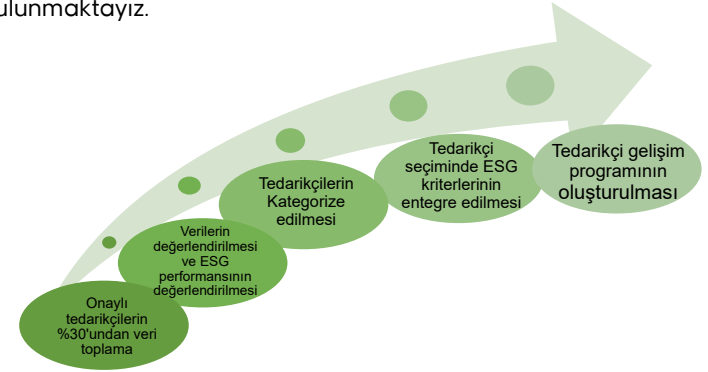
bulunmaktayız.

Onaylı tedarikçilerin %30'undan veri toplama

Verilerin değerlendirilmesi ve ESG performansının değerlendirilmesi

Tedarikçilerin Kategorize edilmesi

Tedarikçi seçiminde ESG kriterlerinin entegre edilmesi

Tedarikçi gelişim programının oluşturulması